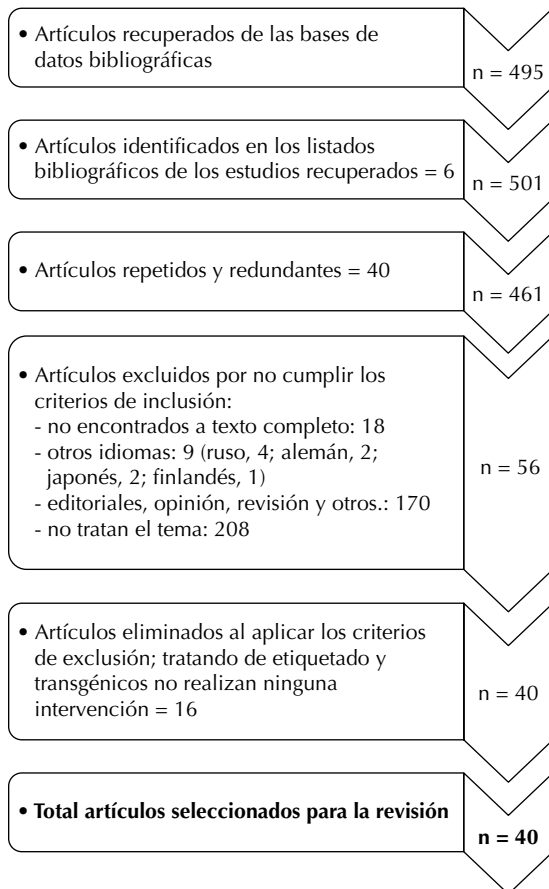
• Artículos recuperados de las bases de datos bibliográficas

n = 495

• Artículos identificados en los listados bibliográficos de los estudios recuperados = 6

n = 501

• Artículos repetidos y redundantes = 40

n = 461

• Artículos excluidos por no cumplir los criterios de inclusión:
- no encontrados a texto completo: 18
- otros idiomas: 9 (ruso, 4; alemán, 2; japonés, 2; finlandés, 1)
- editoriales, opinión, revisión y otros.: 170
- no tratan el tema: 208

n = 56

• Artículos eliminados al aplicar los criterios de exclusión; tratando de etiquetado y transgénicos no realizan ninguna intervención = 16

n = 40

• **Total artículos seleccionados para la revisión**

**n = 40**